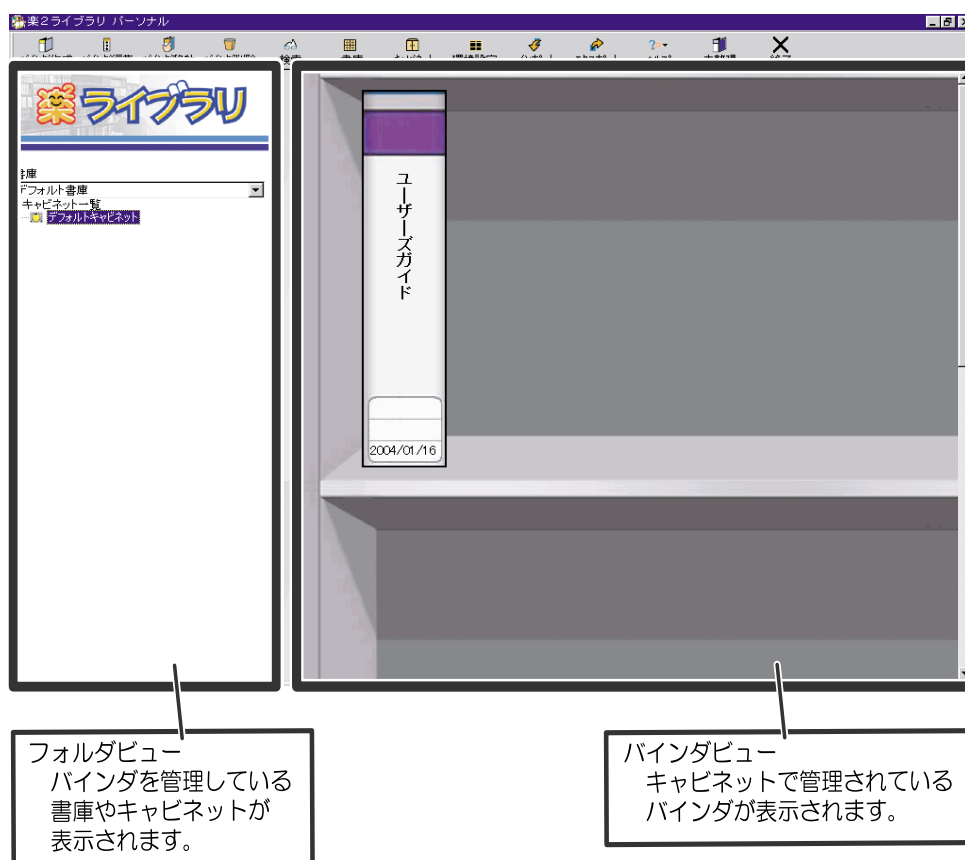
楽2ライブラリ パーソナル

検索 書庫

楽ライブラリ

書庫
デフォルト書庫
キャビネット一覧
デフォルトキャビネット

ユーザーズガイド
2004/01/16

フォルダビュー
バインダを管理している書庫やキャビネットが表示されます。

バインダビュー
キャビネットで管理されているバインダが表示されます。